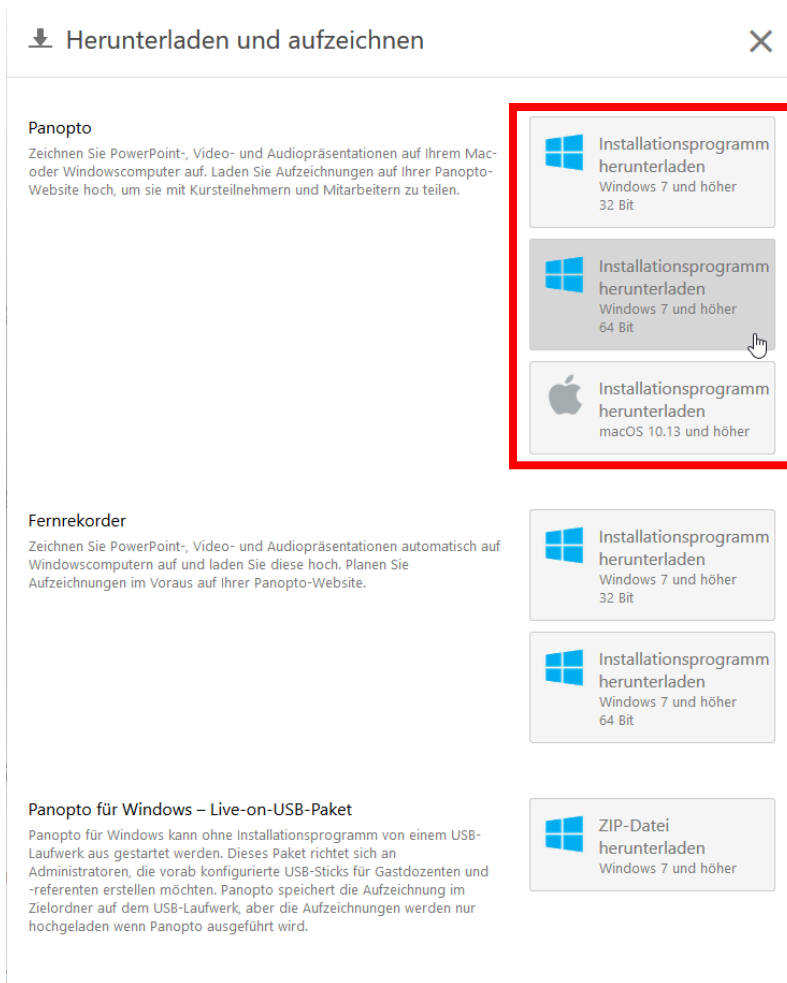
Herunterladen und aufzeichnen

×

Panopto
Zeichnen Sie PowerPoint-, Video- und Audiopräsentationen auf Ihrem Mac- oder Windowscomputer auf. Laden Sie Aufzeichnungen auf Ihrer Panopto-Website hoch, um sie mit Kursteilnehmern und Mitarbeitern zu teilen.

Installationsprogramm herunterladen
Windows 7 und höher
32 Bit

Installationsprogramm herunterladen
Windows 7 und höher
64 Bit

Installationsprogramm herunterladen
macOS 10.13 und höher

Fernrekorder
Zeichnen Sie PowerPoint-, Video- und Audiopräsentationen automatisch auf Windowscomputern auf und laden Sie diese hoch. Planen Sie Aufzeichnungen im Voraus auf Ihrer Panopto-Website.

Installationsprogramm herunterladen
Windows 7 und höher
32 Bit

Installationsprogramm herunterladen
Windows 7 und höher
64 Bit

Panopto für Windows – Live-on-USB-Paket
Panopto für Windows kann ohne Installationsprogramm von einem USB-Laufwerk aus gestartet werden. Dieses Paket richtet sich an Administratoren, die vorab konfigurierte USB-Sticks für Gastdozenten und -referenten erstellen möchten. Panopto speichert die Aufzeichnung im Zielordner auf dem USB-Laufwerk, aber die Aufzeichnungen werden nur hochgeladen wenn Panopto ausgeführt wird.

ZIP-Datei herunterladen
Windows 7 und höher